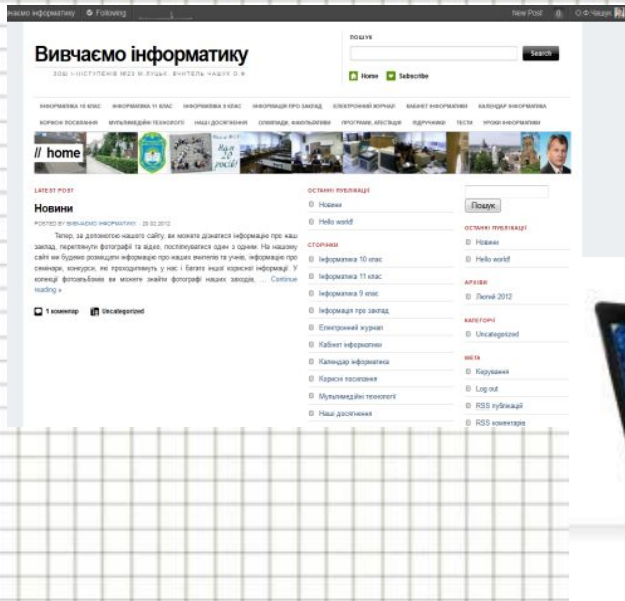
чаємо інформатику Following New Post О.Ф.Чащук

Вивчаємо інформатику

ЗОШ І-ІІІ СТУПЕНІВ №23 М.ЛУЦЬК. ВЧИТЕЛЬ ЧАЩУК О.Ф.

ПОШУК

Search

Home Subscribe

ІНФОРМАТИКА 10 КЛАС ІНФОРМАТИКА 11 КЛАС ІНФОРМАТИКА 9 КЛАС ІНФОРМАЦІЯ ПРО ЗАКЛАД ЕЛЕКТРОННИЙ ЖУРНАЛ КАБІНЕТ ІНФОРМАТИКИ КАЛЕНДАР ІНФОРМАТИКА КОРИСНІ ПОСИЛАННЯ МУЛЬТИМЕДІЙНІ ТЕХНОЛОГІЇ НАШІ ДОСЯГНЕННЯ ОЛІМПІАДИ, ФАКУЛЬТАТИВИ ПРОГРАМИ, АТЕСТАЦІЯ ПІДРУЧНИКИ ТЕСТИ УРОКИ ІНФОРМАТИКИ

// home

LATEST POST

Новини

POSTED BY ВИВЧАЄМО ІНФОРМАТИКУ · 20.02.2012

Тепер, за допомогою нашого сайту, ви можете дізнатися інформацію про наш заклад, переглянути фотографії та відео, поспілкуватися один з одним. На нашому сайті ми будемо розміщати інформацію про наших вчителів та учнів, інформацію про семінари, конкурси, які проходитимуть у нас і багато іншої корисної інформації. У колекції фотоальбомів ви можете знайти фотографії наших заходів, ... Continue reading »

1 коментар Uncategorized

ОСТАННІ ПУБЛІКАЦІЇ

Новини

Hello world!

СТОРІНКИ

Інформатика 10 клас

Інформатика 11 клас

Інформатика 9 клас

Інформація про заклад

Електронний журнал

Кабінет інформатики

Календар інформатика

Корисні посилання

Мультимедійні технології

Наші досягнення

Пошук

ОСТАННІ ПУБЛІКАЦІЇ

Новини

Hello world!

АРХІВИ

Лютий 2012

КАТЕГОРІЇ

Uncategorized

META

Керування

Log out

RSS публікацій

RSS коментарів